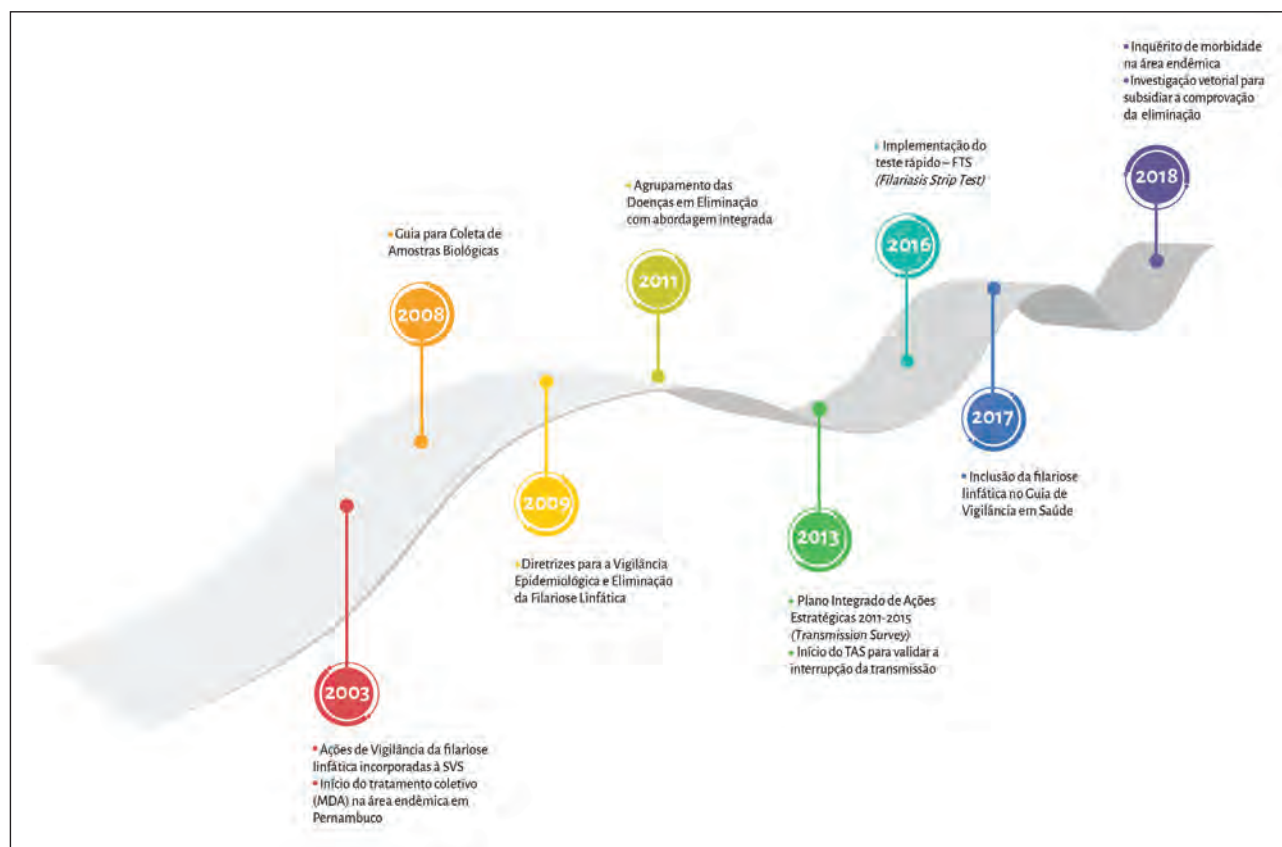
• Inquérito de morbidade na área endêmica
• Investigação vetorial para subsidiar a comprovação da eliminação

2018

• Implementação do teste rápido – FTS *(Filariasis Strip Test)*

2016

• Agrupamento das Doenças em Eliminação com abordagem integrada

2011

• Guia para Coleta de Amostras Biológicas

2008

2017

• Inclusão da filariose linfática no Guia de Vigilância em Saúde

2009

• Diretrizes para a Vigilância Epidemiológica e Eliminação da Filariose Linfática

2013

• Plano Integrado de Ações Estratégicas 2011-2015 *(Transmission Survey)*
• Início do TAS para validar a interrupção da transmissão

2003

• Ações de Vigilância da filariose linfática incorporadas à SVS
• Início do tratamento coletivo (MDA) na área endêmica em Pernambuco